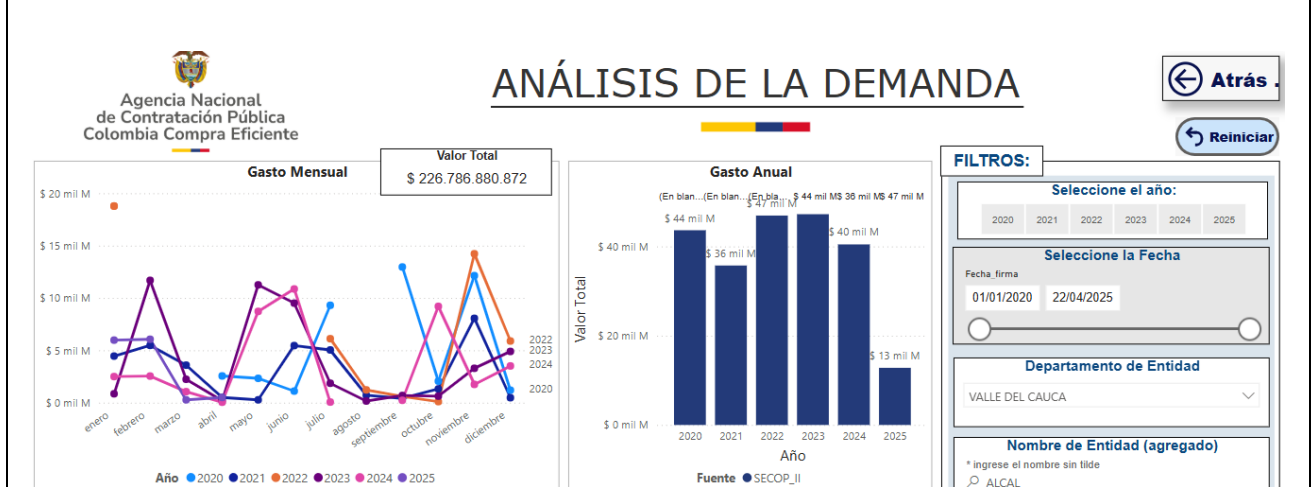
Agencia Nacional de Contratación Pública Colombia Compra Eficiente

ANÁLISIS DE LA DEMANDA

Atrás .

Reiniciar

Gasto Mensual

Valor Total
$ 226.786.880.872

$ 20 mil M
$ 15 mil M
$ 10 mil M
$ 5 mil M
$ 0 mil M

2022
2023
2024
2020

enero febrero marzo abril mayo junio julio agosto septiembre octubre noviembre diciembre

Año 2020 2021 2022 2023 2024 2025

Gasto Anual

(En blan... (En blan... (En bla... $ 44 mil M$ 36 mil M$ 47 mil M

$ 44 mil M
$ 36 mil M
$ 47 mil M
$ 40 mil M
$ 13 mil M

$ 40 mil M
$ 20 mil M
$ 0 mil M

Valor Total

2020 2021 2022 2023 2024 2025
Año

Fuente SECOP_II

FILTROS:

Seleccione el año:
2020 2021 2022 2023 2024 2025

Seleccione la Fecha
Fecha_firma
01/01/2020 22/04/2025

Departamento de Entidad
VALLE DEL CAUCA

Nombre de Entidad (agregado)
* ingrese el nombre sin tilde
ALCAL